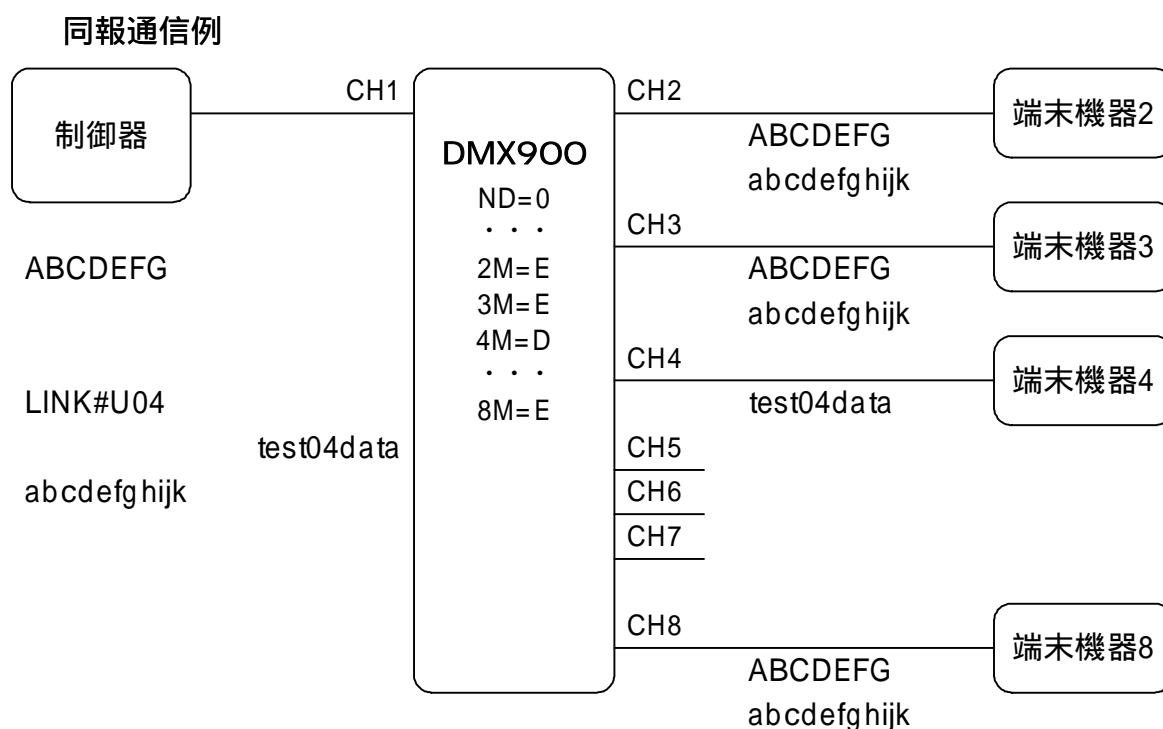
同報通信例

制御器

CH1

ABCDEFG

LINK#U04

test04data

abcdefghijk

DMX900

ND=0

・・・

2M=E

3M=E

4M=D

・・・

8M=E

CH2

ABCDEFG

abcdefghijk

端末機器2

CH3

ABCDEFG

abcdefghijk

端末機器3

CH4

test04data

端末機器4

CH5

CH6

CH7

CH8

ABCDEFG

abcdefghijk

端末機器8